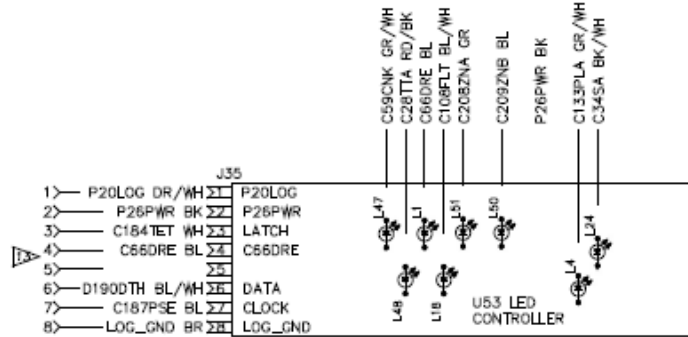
C59CNK GR/WH
C28TTA RD/BK
C66DRE BL
C108FLT BL/WH
C208ZNA GR
C209ZNB BL
P26PWR BK
C133PLA GR/WH
C34SA BK/WH

J35

1) P20LOG OR/WH 1 P20LOG
2) P26PWR BK 2 P26PWR
3) C184TET WH 3 LATCH
4) C66DRE BL 4 C66DRE
5) 5
6) D190DTH BL/WH 6 DATA
7) C187PSE BL 7 CLOCK
8) LOG_GND BR 8 LOG_GND

7

L47
L1
L51
L50
L24
L4
L48
L18

U53 LED CONTROLLER